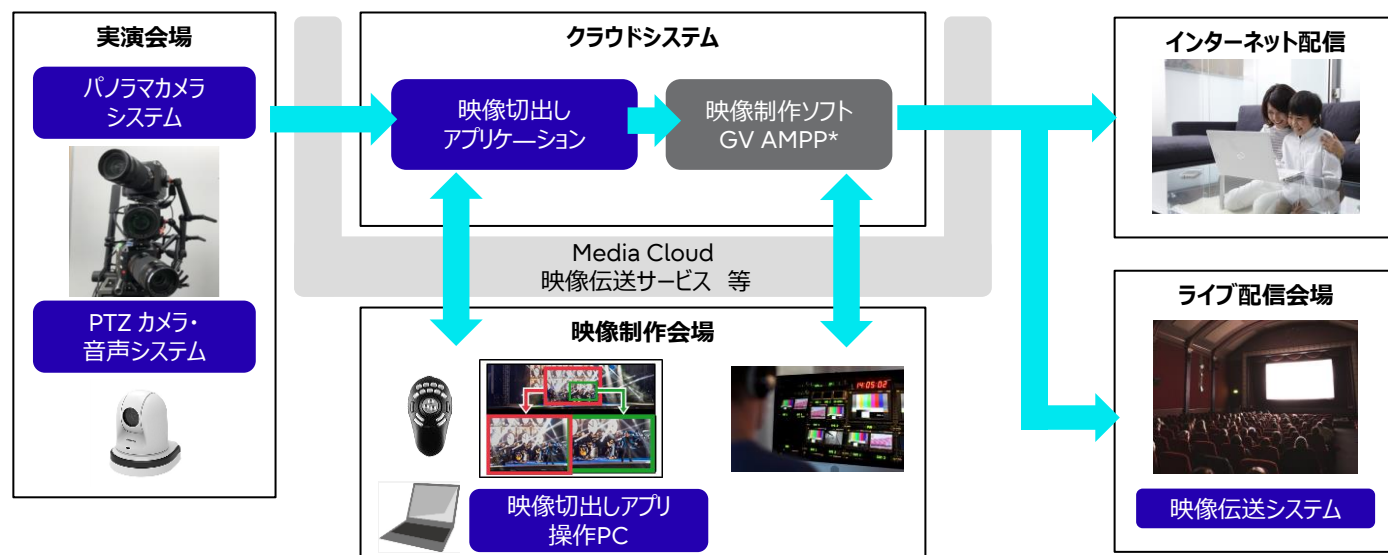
実演会場

パノラマカメラ
システム

PTZ カメラ・
音声システム

クラウドシステム

映像切出し
アプリケーション

映像制作ソフト
GV AMPP*

Media Cloud
映像伝送サービス 等

映像制作会場

映像切出しアプリ
操作PC

インターネット配信

ライブ配信会場

映像伝送システム